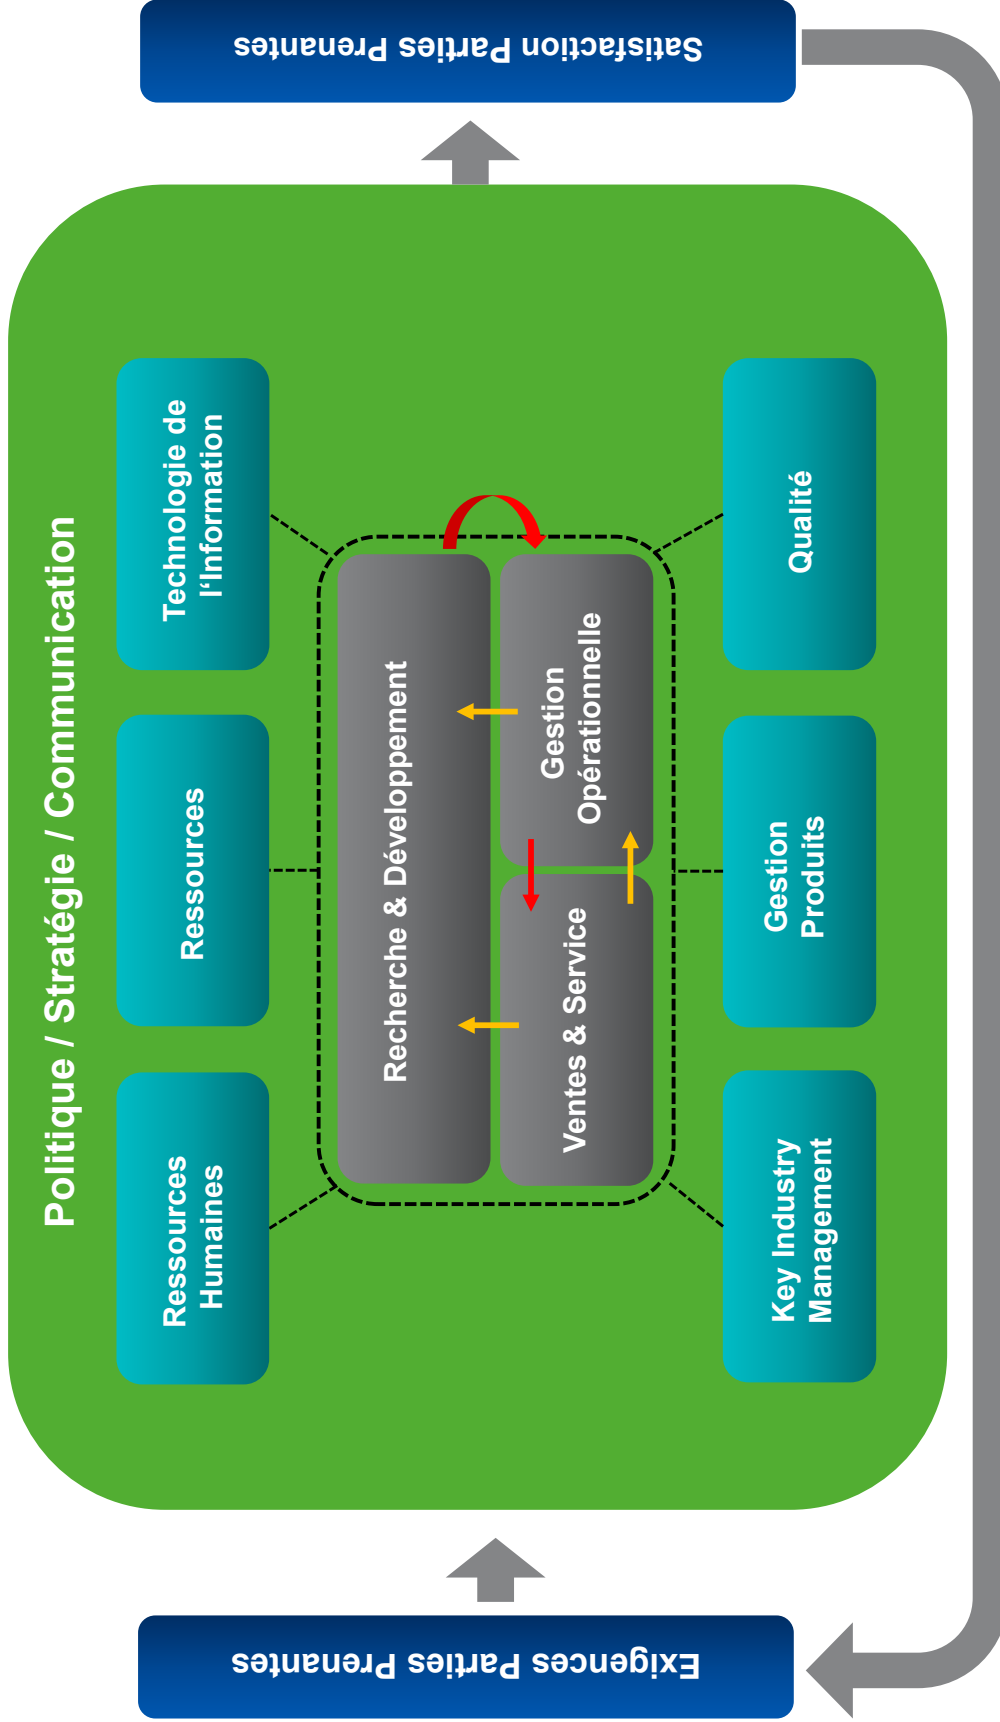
Satisfaction Parties Prenantes

Politique / Stratégie / Communication

Technologie de l'Information

Ressources

Ressources Humaines

Recherche & Développement

Gestion Opérationnelle

Ventes & Service

Qualité

Gestion Produits

Key Industry Management

Exigences Parties Prenantes